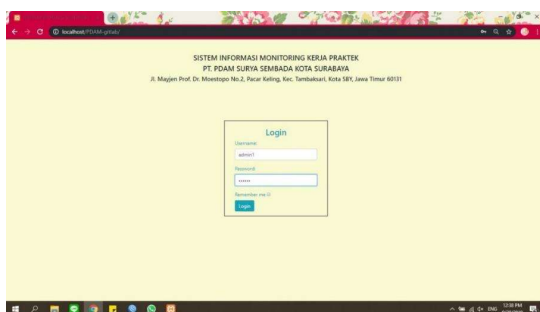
localhost/PDAM-gmab/

SISTEM INFORMASI MONITORING KERJA PRAKTEK
PT. PDAM SURYA SEMBADA KOTA SURABAYA
Jl. Mayjen Prof. Dr. Moestopo No.2, Pacar Keling, Kec. Tambaksari, Kota SBY, Jawa Timur 60131

Login
Username
admin1
Password
••••••
Remember me
Login

ENG 12:38 PM